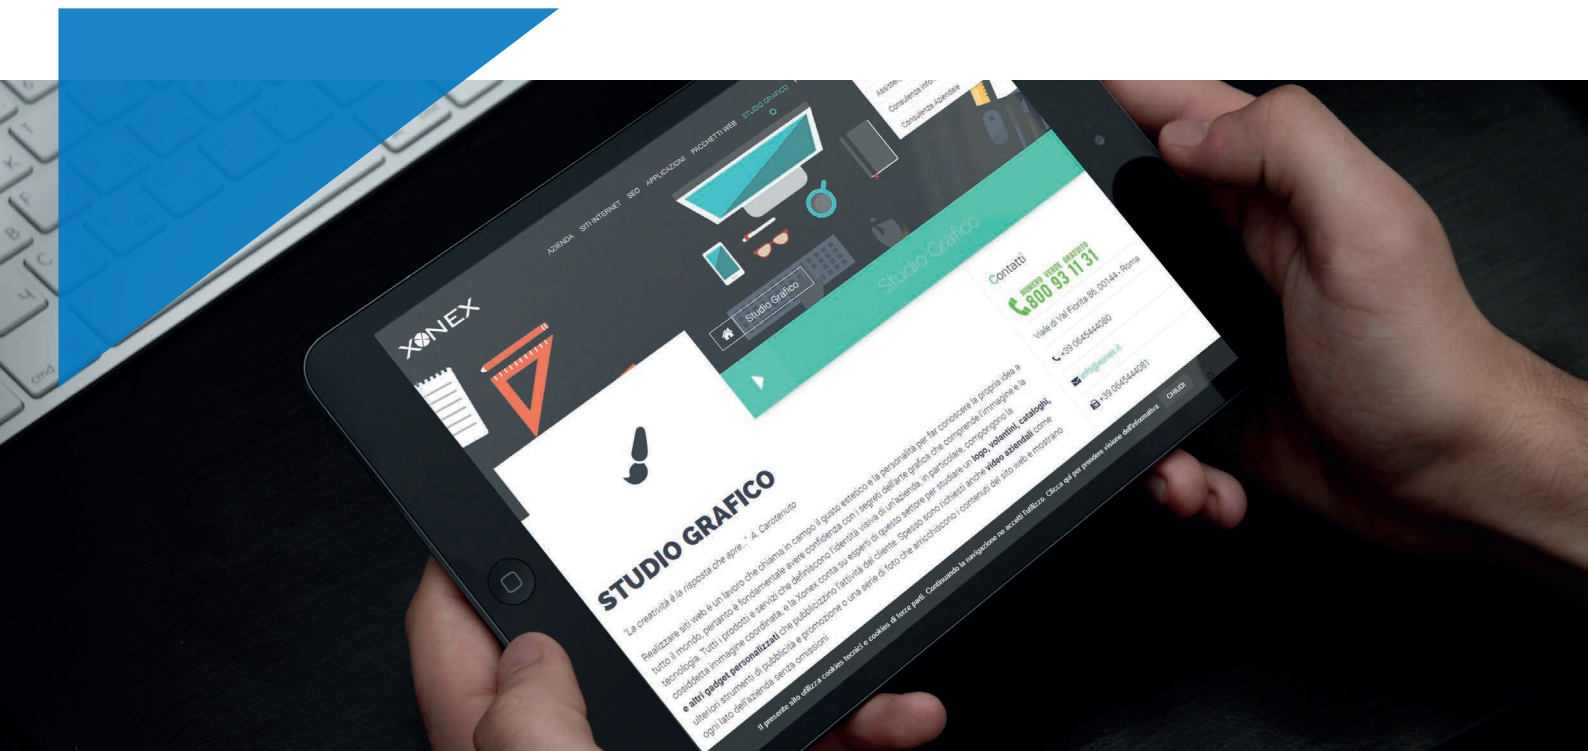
XONEX

AZIENDA SITI INTERNET SEO APPLICAZIONI PACCHETTI WEB STUDIO GRAFICO

Assistenza
Consulenza info
Consulenza Aziendale

Studio Grafico

Studio Grafico

Contatti

NUMERO VERDE GRATUITO
800 93 11 31

Viale di Val Fiorita 86, 00144 - Roma

+39 0645444080

info@xonex.it

+39 0645444081

STUDIO GRAFICO

"La creatività è la risposta che apre..." - A. Carotenuto

Realizzare siti web è un lavoro che chiama in campo il gusto estetico e la personalità per far conoscere la propria idea a tutto il mondo, pertanto è fondamentale avere confidenza con i segreti dell'arte grafica che comprende l'immagine e la tecnologia. Tutti i prodotti e servizi che definiscono l'identità visiva di un'azienda, in particolare, compongono la cosiddetta immagine coordinata, e la Xonex conta su esperti di questo settore per studiare un logo, volantini, cataloghi, e altri gadget personalizzati che pubblicizzino l'attività del cliente. Spesso sono richiesti anche video aziendali come ulteriori strumenti di pubblicità e promozione o una serie di foto che arricchiscono i contenuti del sito web e mostrano ogni lato dell'azienda senza omissioni.

Il presente sito utilizza cookies tecnici e cookies di terze parti. Continuando la navigazione ne accetti l'utilizzo. Clicca qui per prendere visione dell'informativa CHIUDI